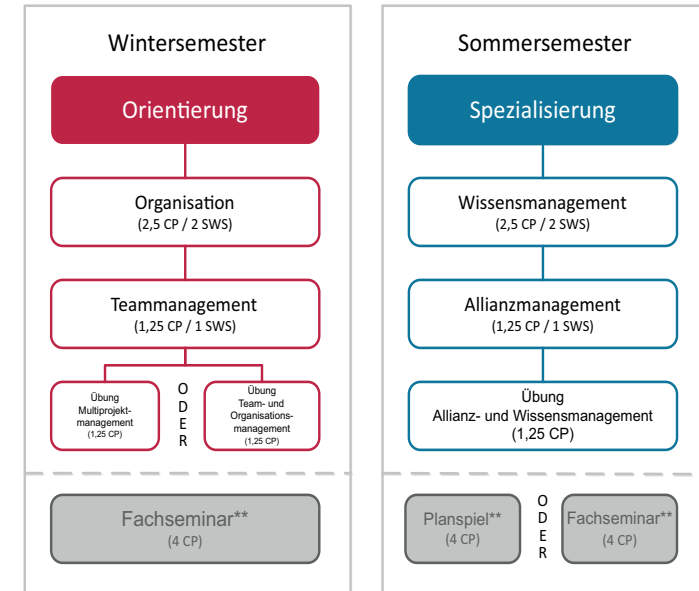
Wintersemester

Orientierung

Organisation
(2,5 CP / 2 SWS)

Teammanagement
(1,25 CP / 1 SWS)

Übung
Multiprojektmanagement
(1,25 CP)

ODER

Übung
Team- und Organisationsmanagement
(1,25 CP)

Fachseminar**
(4 CP)

Sommersemester

Spezialisierung

Wissensmanagement
(2,5 CP / 2 SWS)

Allianzmanagement
(1,25 CP / 1 SWS)

Übung
Allianz- und Wissensmanagement
(1,25 CP)

Planspiel**
(4 CP)

ODER

Fachseminar**
(4 CP)